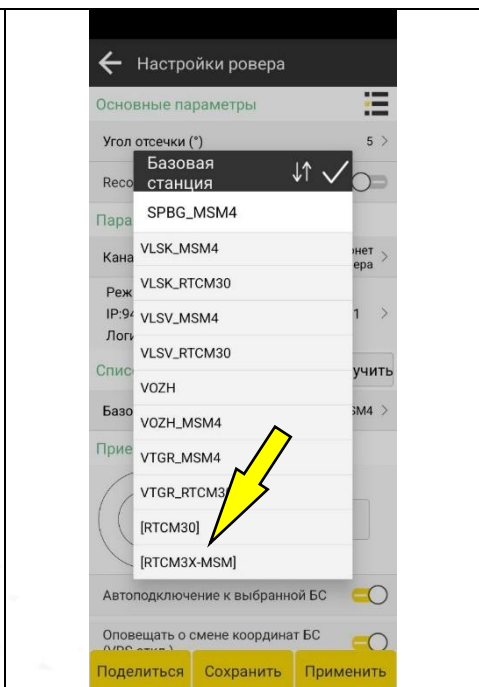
Настройки ровера

Основные параметры

Угол отсечки (°) 5 >

Reco

Пара

Кана нет ера >

Реж
IP:9 1 >
Логи

Спис учить

Базо SM4 >

Прие

Базовая станция

SPBG_MSM4
VLSK_MSM4
VLSK_RTCM30
VLSV_MSM4
VLSV_RTCM30
VOZH
VOZH_MSM4
VTGR_MSM4
VTGR_RTCM3
[RTCM30]
[RTCM3X-MSM]

Автоподключение к выбранной БС

Оповещать о смене координат БС (VRS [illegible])

Поделиться Сохранить Применить